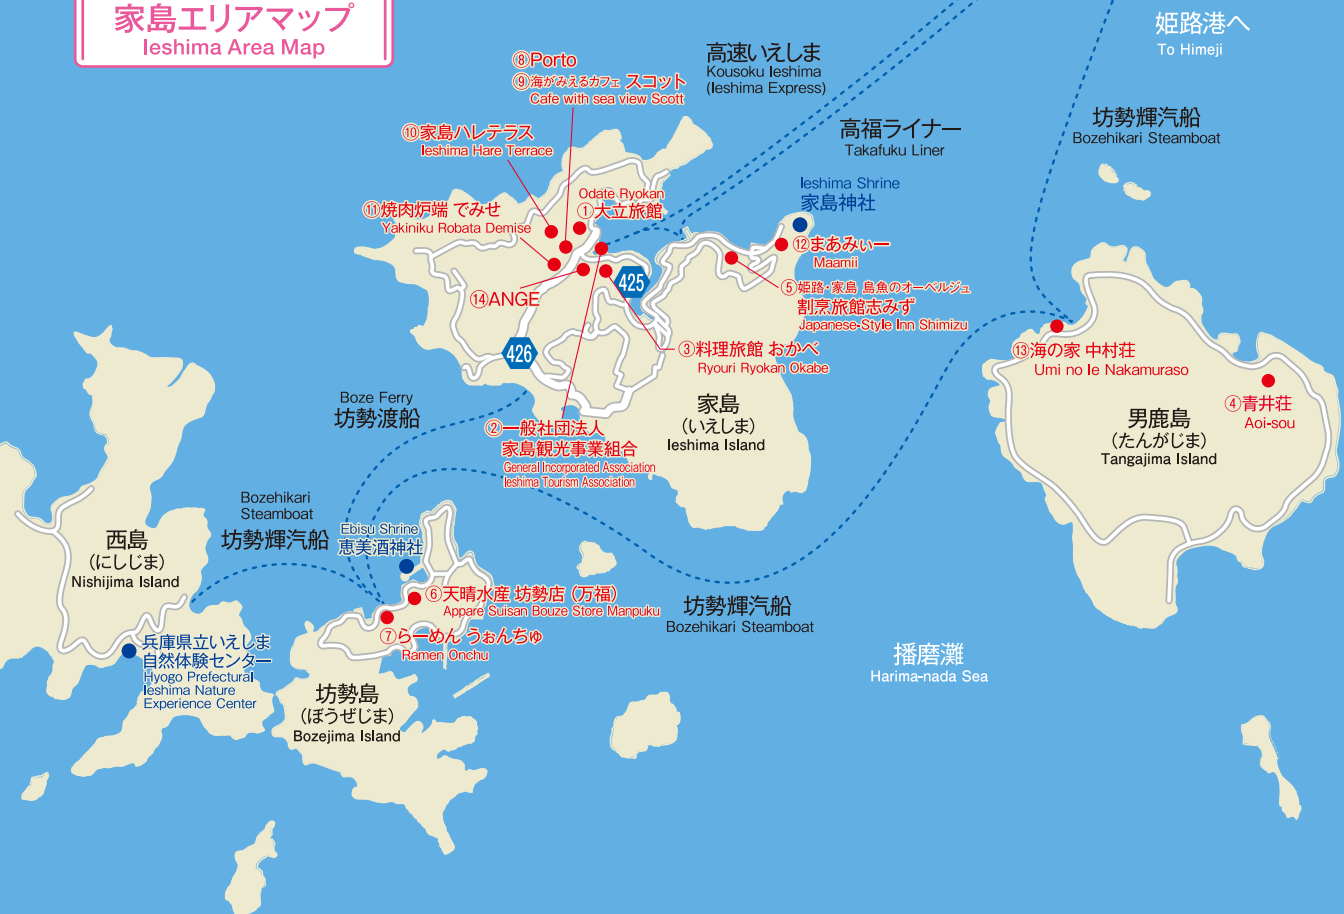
家島エリアマップ
Ieshima Area Map

姫路港へ
To Himeji

⑧Porto
⑨海がみえるカフェ スコット
Cafe with sea view Scott

高速いえしま
Kousoku Ieshima
(Ieshima Express)

坊勢輝汽船
Bozehikari Steamboat

高福ライナー
Takafuku Liner

⑩家島ハレテラス
Ieshima Hare Terrace

Odate Ryokan
①大立旅館

⑪焼肉炉端 でみせ
Yakiniku Robata Demise

Ieshima Shrine
家島神社

⑫まあみぃー
Maamii

⑤姫路・家島 島魚のオーベルジュ
割烹旅館志みず
Japanese-Style Inn Shimizu

⑭ANGE

425

426

③料理旅館 おかべ
Ryouri Ryokan Okabe

⑬海の家 中村荘
Umi no Ie Nakamuraso

④青井荘
Aoi-sou

男鹿島
(たんがじま)
Tangajima Island

Boze Ferry
坊勢渡船

家島
(いえしま)
Ieshima Island

②一般社団法人
家島観光事業組合
General Incorporated Association
Ieshima Tourism Association

Bozehikari
Steamboat
坊勢輝汽船

Ebisu Shrine
恵美酒神社

西島
(にしじま)
Nishijima Island

⑥天晴水産 坊勢店 (万福)
Appare Suisan Bouze Store Manpuku

⑦らーめん うぉんちゅ
Ramen Onchu

坊勢輝汽船
Bozehikari Steamboat

兵庫県立いえしま
自然体験センター
Hyogo Prefectural
Ieshima Nature
Experience Center

播磨灘
Harima-nada Sea

坊勢島
(ぼうぜじま)
Bozejima Island